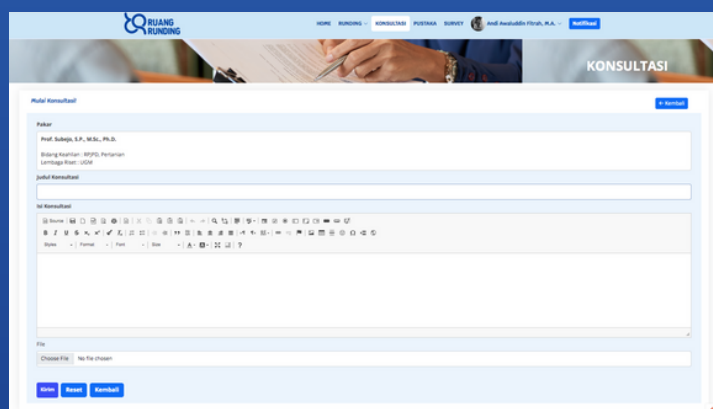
RUANG RUNDING

HOME RUNDING KONSULTASI PUSTAKA SURVEY Andi Awaluddin Fitrah, M.A. Notifikasi

KONSULTASI

Mulai Konsultasi

← Kembali

Pakar

Prof. Subejo, S.P., M.Sc., Ph.D.

Bidang Keahlian : RPJPD, Pertanian
Lembaga Riset : UGM

Judul Konsultasi

Isi Konsultasi

Source

Styles Format Font Size

File

Choose File No file chosen

Kirim Reset Kembali